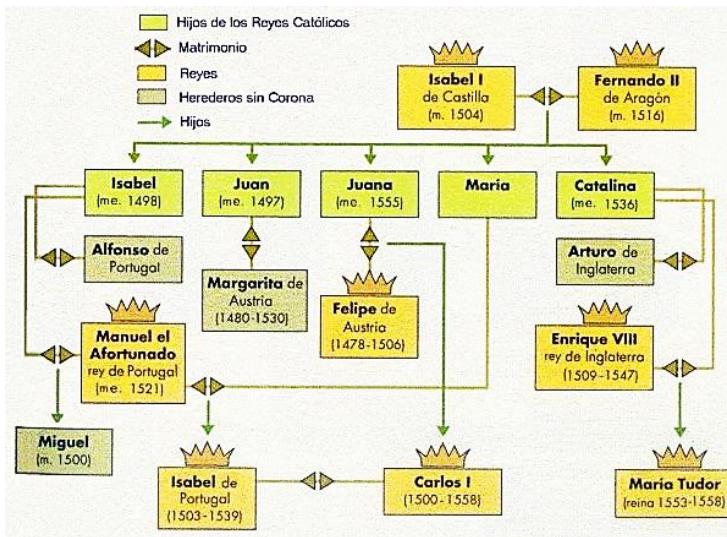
Hijos de los Reyes Católicos
Matrimonio
Reyes
Herederos sin Corona
Hijos

Isabel I de Castilla (m. 1504)

Fernando II de Aragón (m. 1516)

Isabel (me. 1498)

Juan (me. 1497)

Juana (me. 1555)

María

Catalina (me. 1536)

Alfonso de Portugal

Margarita de Austria (1480-1530)

Felipe de Austria (1478-1506)

Arturo de Inglaterra

Manuel el Afortunado rey de Portugal (me. 1521)

Enrique VIII rey de Inglaterra (1509-1547)

Miguel (m. 1500)

Isabel de Portugal (1503-1539)

Carlos I (1500-1558)

María Tudor (reina 1553-1558)